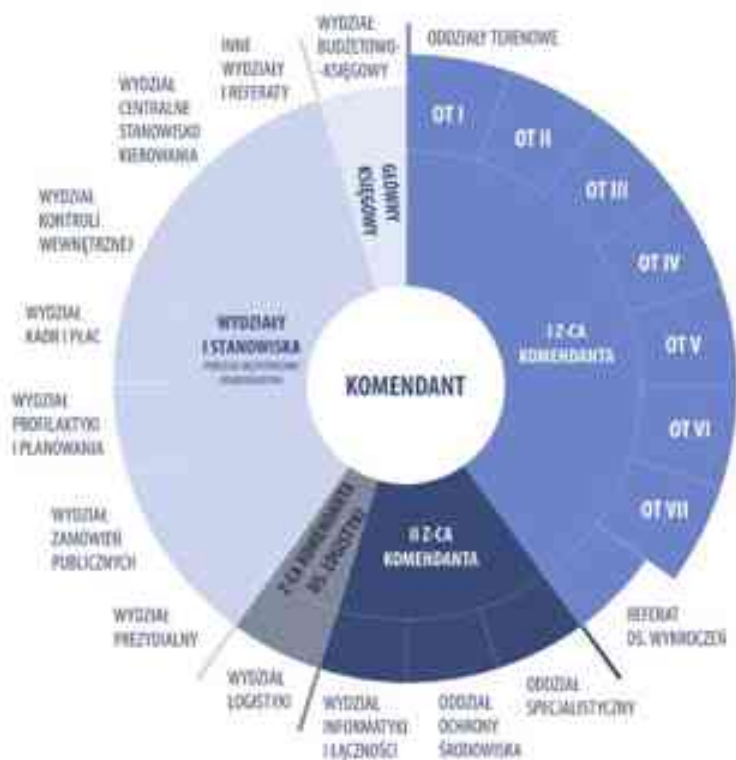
WYDZIAŁ BUDŻETOWO-KSIĘGOWY

INNE WYDZIAŁY I REFERATY

ODDZIAŁY TERENOWE

WYDZIAŁ CENTRALNE STANOWISKO KIEROWANIA

GŁÓWNY KSIĘGOWY

OT I

OT II

OT III

WYDZIAŁ KONTROLI WEWNĘTRZNEJ

OT IV

WYDZIAŁ KADR I PŁAC

WYDZIAŁY I STANOWISKA

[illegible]

I Z-CA KOMENDANTA

OT V

KOMENDANT

WYDZIAŁ PROFILAKTYKI I PLANOWANIA

OT VI

WYDZIAŁ ZAMÓWIEŃ PUBLICZNYCH

Z-CA KOMENDANTA DS. LOGISTYKI

II Z-CA KOMENDANTA

OT VII

WYDZIAŁ PREZYDIALNY

REFERAT DS. WYKROCZEŃ

WYDZIAŁ LOGISTYKI

WYDZIAŁ INFORMATYKI I ŁĄCZNOŚCI

ODDZIAŁ OCHRONY ŚRODOWISKA

ODDZIAŁ SPECJALISTYCZNY